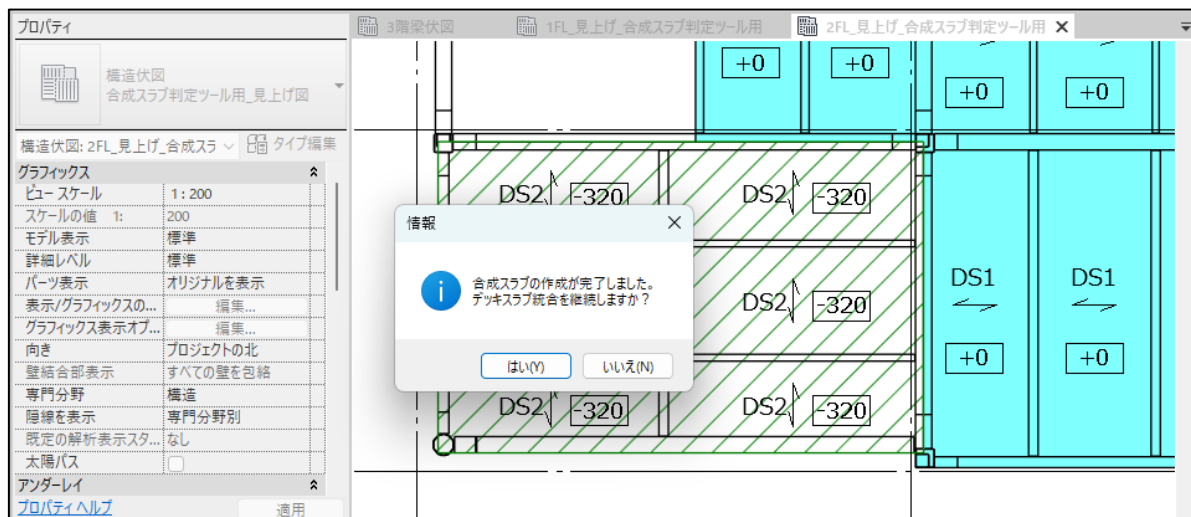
プロパティ

構造伏図
合成スラブ判定ツール用_見上げ図

構造伏図: 2FL_見上げ_合成スラ
タイプ編集

| グラフィックス | |
|---|---|
| ビュー スケール | 1 : 200 |
| スケールの値 1: | 200 |
| モデル表示 | 標準 |
| 詳細レベル | 標準 |
| パーツ表示 | オリジナルを表示 |
| 表示/グラフィックスの... | 編集... |
| グラフィックス表示オプ... | 編集... |
| 向き | プロジェクトの北 |
| 壁結合部表示 | すべての壁を包絡 |
| 専門分野 | 構造 |
| 陰線を表示 | 専門分野別 |
| 既定の解析表示スタ... | なし |
| 太陽パス | |
| アンダーレイ | |

プロパティヘルプ
適用

3階梁伏図
1FL_見上げ_合成スラブ判定ツール用
2FL_見上げ_合成スラブ判定ツール用

+0
+0
+0
+0

DS2
-320
DS2
-320
DS2
-320
DS2
-320
DS2
-320
DS1
DS1
+0
+0

情報

合成スラブの作成が完了しました。
デッキスラブ統合を継続しますか?

はい(Y)
いいえ(N)